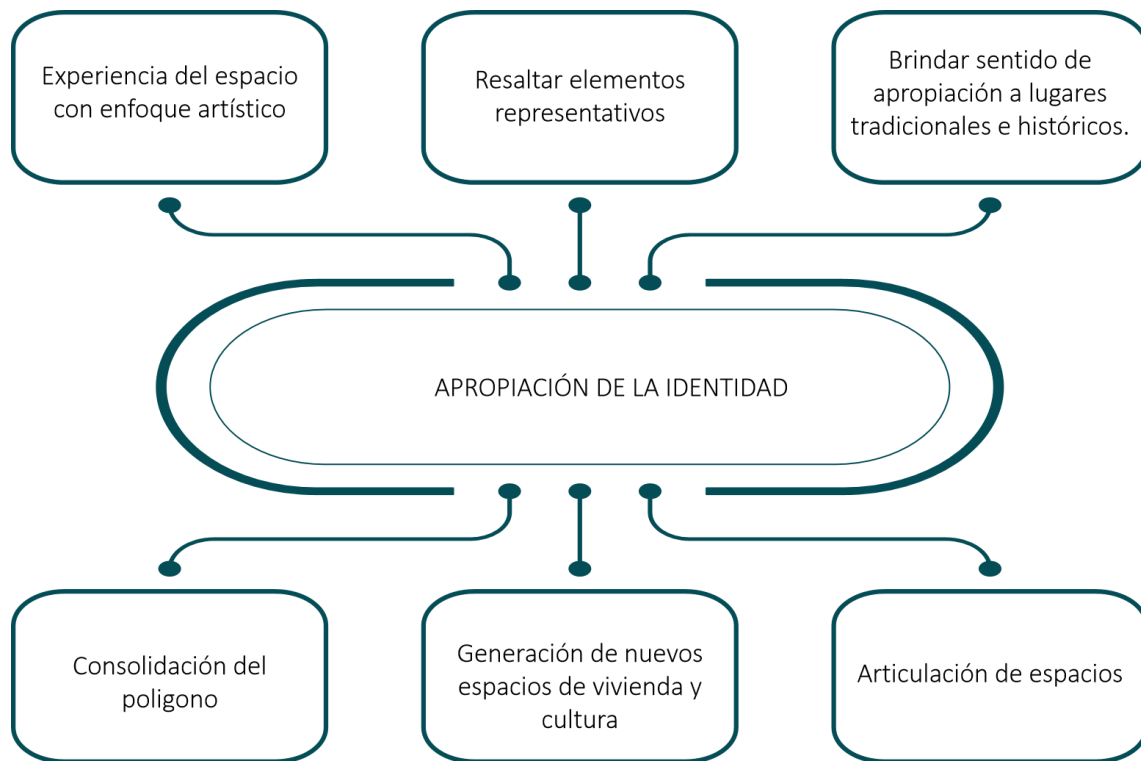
Experiencia del espacio con enfoque artístico

Resaltar elementos representativos

Brindar sentido de apropiación a lugares tradicionales e históricos.

APROPIACIÓN DE LA IDENTIDAD

Consolidación del poligono

Generación de nuevos espacios de vivienda y cultura

Articulación de espacios